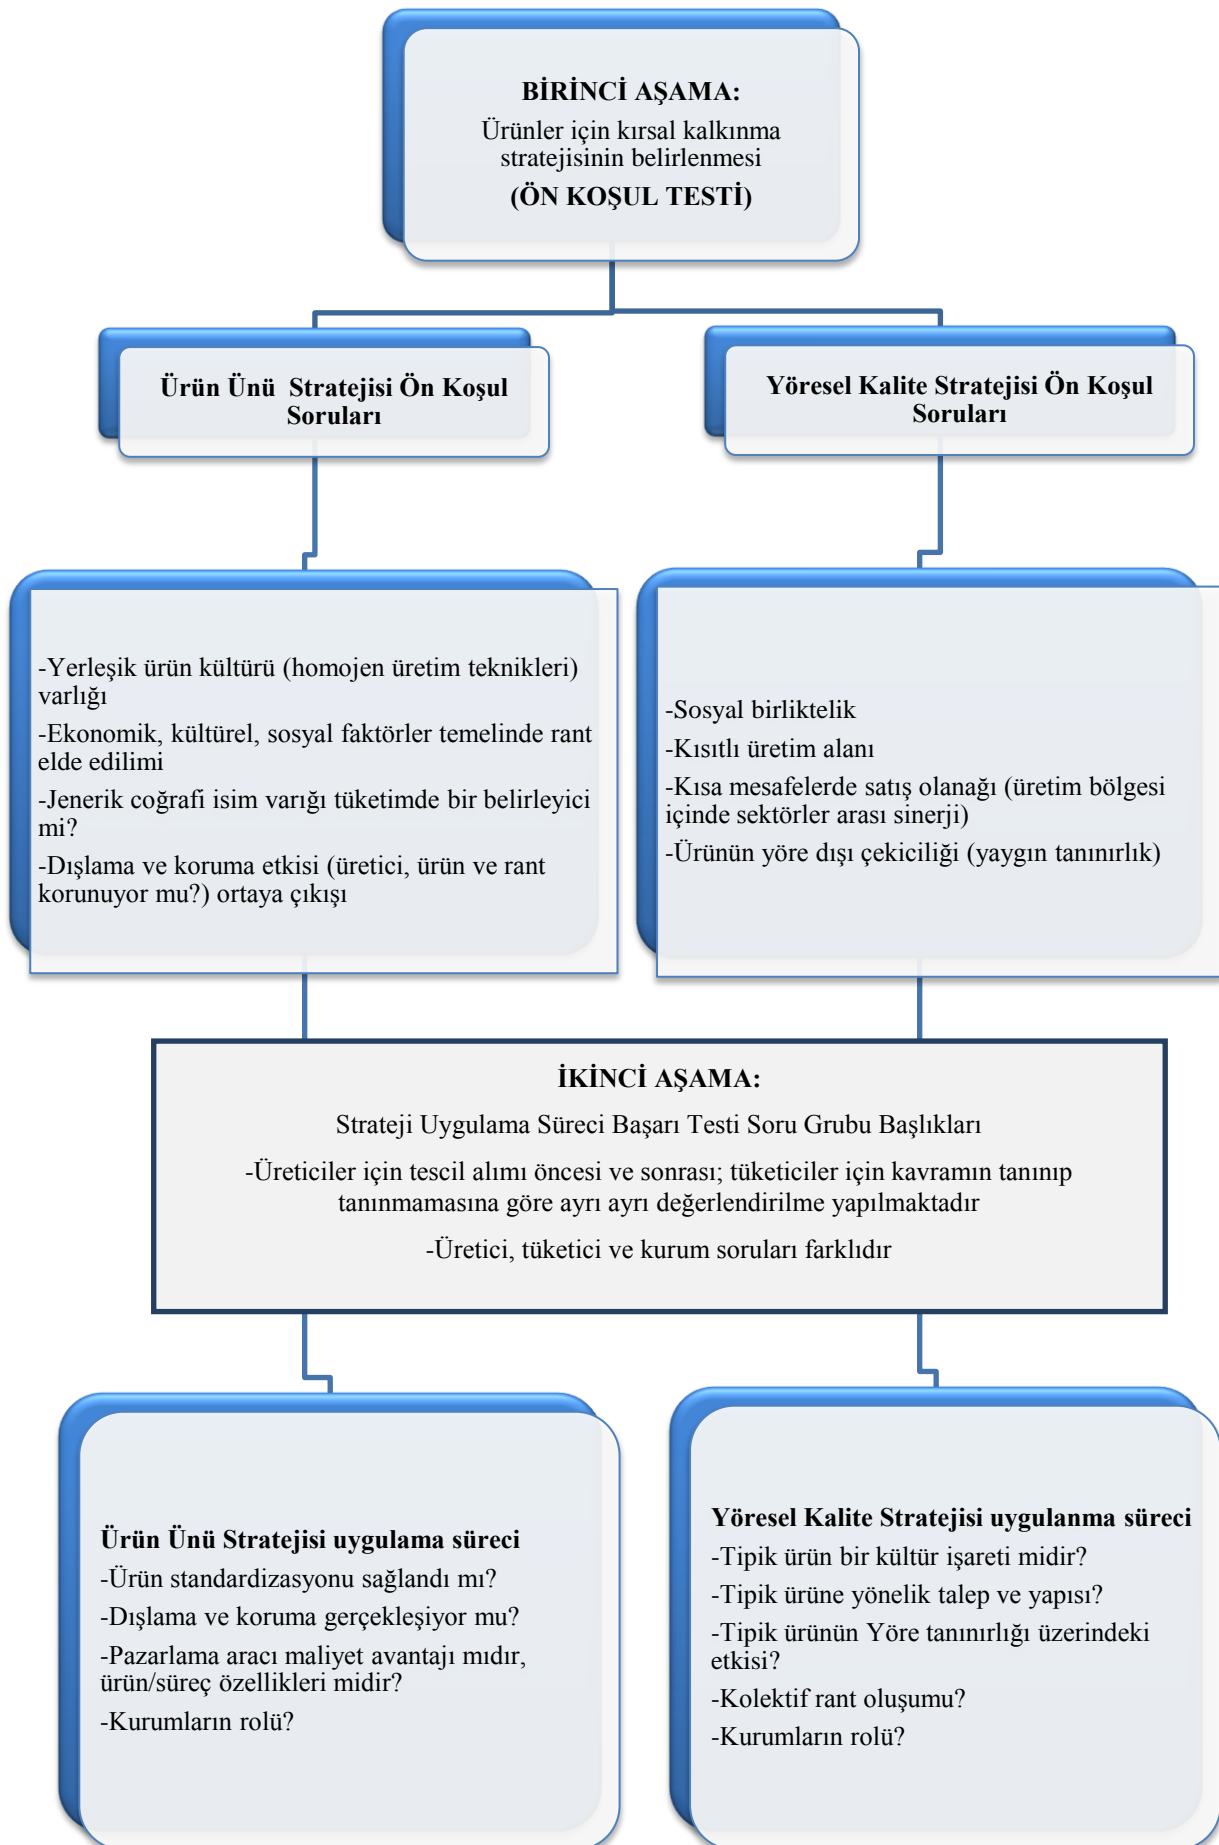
BİRİNCİ AŞAMA:
Ürünler için kırsal kalkınma stratejisinin belirlenmesi
(ÖN KOŞUL TESTİ)

Ürün Ünü Stratejisi Ön Koşul Soruları

Yöresel Kalite Stratejisi Ön Koşul Soruları

-Yerleşik ürün kültürü (homojen üretim teknikleri) varlığı

-Ekonomik, kültürel, sosyal faktörler temelinde rant elde edilimi

-Jenerik coğrafi isim varığı tüketimde bir belirleyici mi?

-Dışlama ve koruma etkisi (üretici, ürün ve rant korunuyor mu?) ortaya çıkışı

-Sosyal birliktelik

-Kısıtlı üretim alanı

-Kısa mesafelerde satış olanağı (üretim bölgesi içinde sektörler arası sinerji)

-Ürünün yöre dışı çekiciliği (yaygın tanınırlık)

İKİNCİ AŞAMA:
Strateji Uygulama Süreci Başarı Testi Soru Grubu Başlıkları

-Üreticiler için tescil alımı öncesi ve sonrası; tüketiciler için kavramın tanınıp tanınmamasına göre ayrı ayrı değerlendirilme yapılmaktadır

-Üretici, tüketici ve kurum soruları farklıdır

Ürün Ünü Stratejisi uygulama süreci
-Ürün standardizasyonu sağlandı mı?

-Dışlama ve koruma gerçekleşiyor mu?

-Pazarlama aracı maliyet avantajı mıdır, ürün/süreç özellikleri midir?

-Kurumların rolü?

Yöresel Kalite Stratejisi uygulanma süreci
-Tipik ürün bir kültür işareti midir?

-Tipik ürüne yönelik talep ve yapısı?

-Tipik ürünün Yöre tanınırlığı üzerindeki etkisi?

-Kolektif rant oluşumu?

-Kurumların rolü?